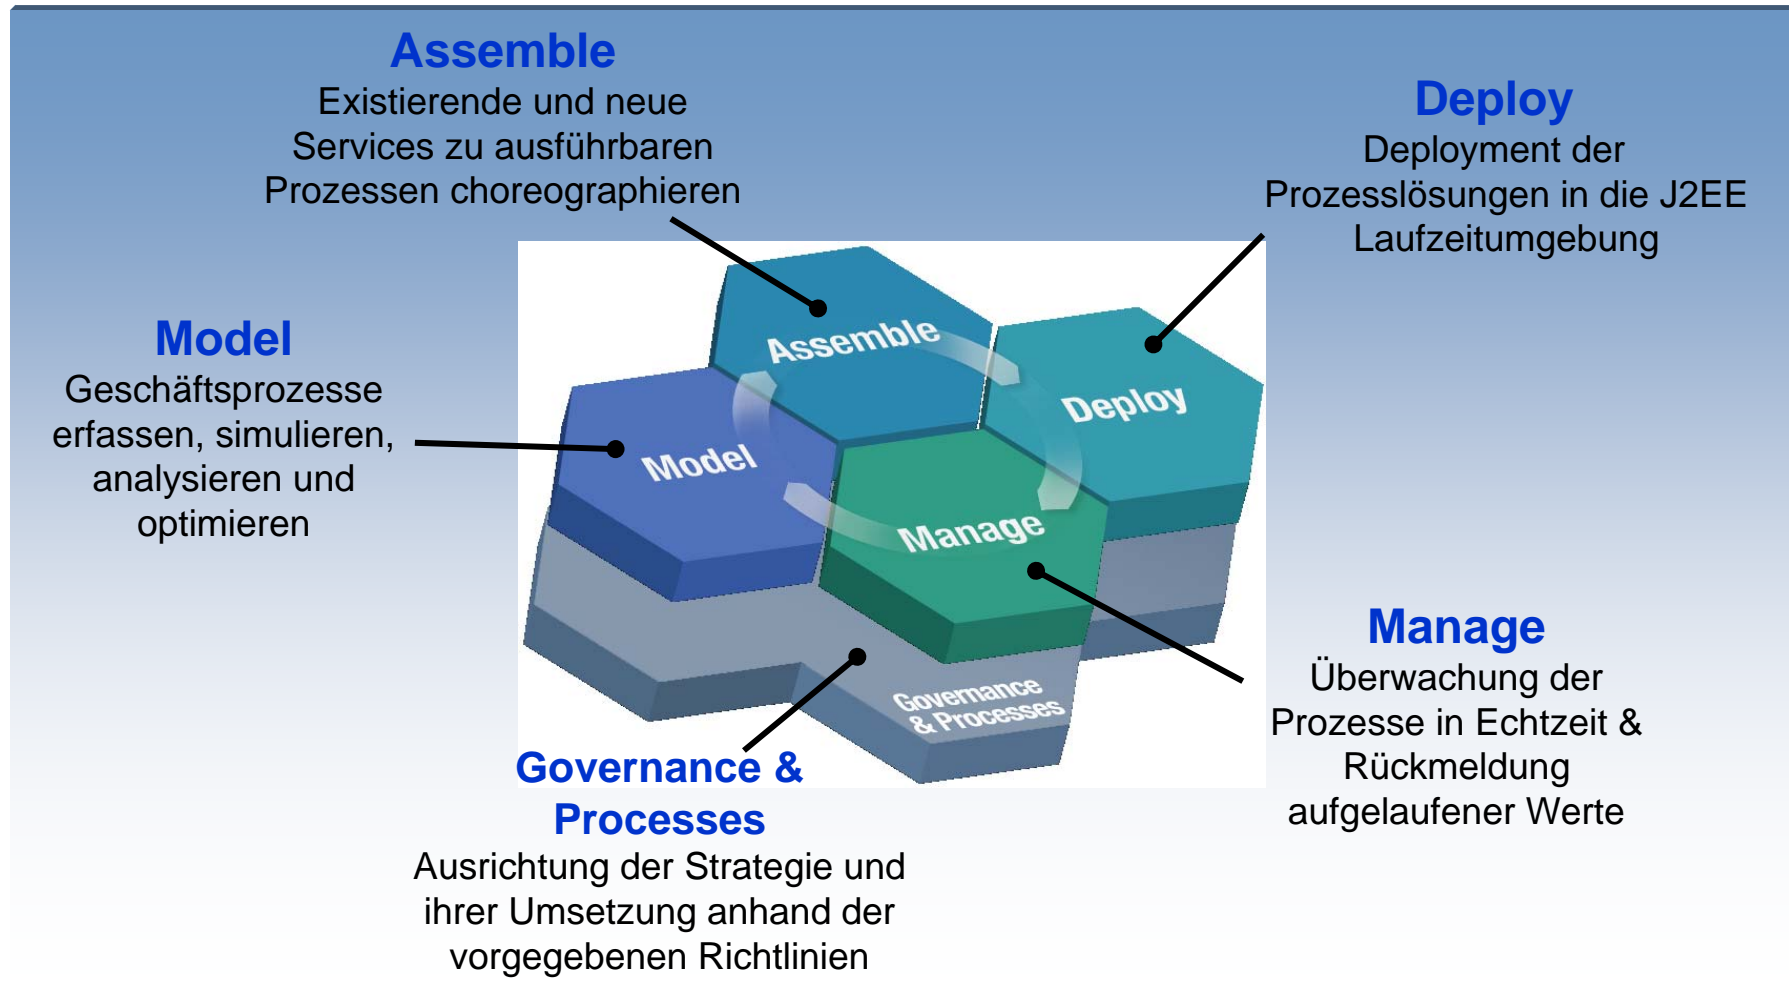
Assemble
Existierende und neue Services zu ausführbaren Prozessen choreographieren

Deploy
Deployment der Prozesslösungen in die J2EE Laufzeitumgebung

Model
Geschäftsprozesse erfassen, simulieren, analysieren und optimieren

Assemble

Deploy

Model

Manage

Governance & Processes

Manage
Überwachung der Prozesse in Echtzeit & Rückmeldung aufgelaufener Werte

Governance & Processes
Ausrichtung der Strategie und ihrer Umsetzung anhand der vorgegebenen Richtlinien